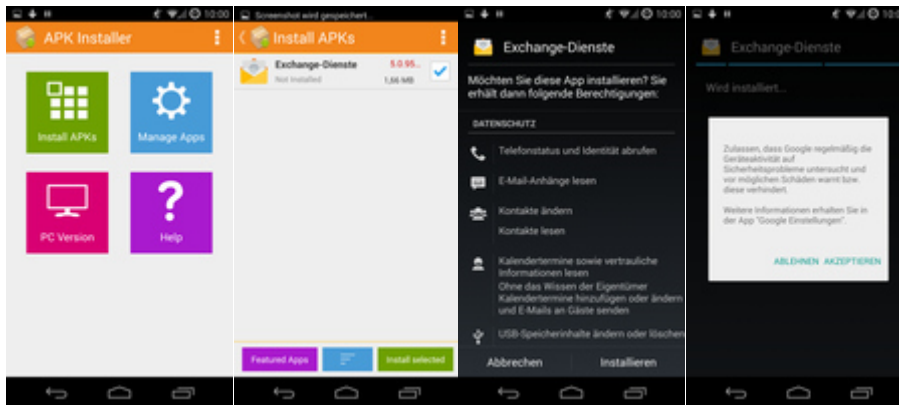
10:00

APK Installer

Install APKs

Manage Apps

PC Version

Help

Screenshot wird gespeichert...

Install APKs

Exchange-Dienste

5.0.95...

Not installed

1,66 MB

Featured Apps

Install selected

10:00

Exchange-Dienste

Möchten Sie diese App installieren? Sie erhält dann folgende Berechtigungen:

DATENSCHUTZ

Telefonstatus und Identität abrufen

E-Mail-Anhänge lesen

Kontakte ändern

Kontakte lesen

Kalendertermine sowie vertrauliche Informationen lesen

Ohne das Wissen der Eigentümer Kalendertermine hinzufügen oder ändern und E-Mails an Gäste senden

USB-Speicherinhalte ändern oder löschen

Abbrechen

Installieren

10:0

Exchange-Dienste

Wird installiert...

Zulassen, dass Google regelmäßig die Geräteaktivität auf Sicherheitsprobleme untersucht und vor möglichen Schäden warnt bzw. diese verhindert.

Weitere Informationen erhalten Sie in der App "Google Einstellungen".

ABLEHNEN

AKZEPTIEREN